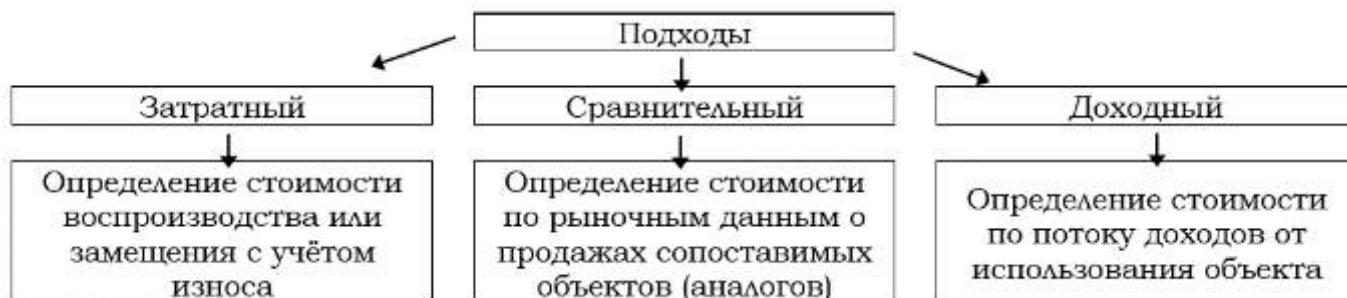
Подходы

Затратный

Определение стоимости воспроизводства или замещения с учётом износа

Сравнительный

Определение стоимости по рыночным данным о продажах сопоставимых объектов (аналогов)

Доходный

Определение стоимости по потоку доходов от использования объекта